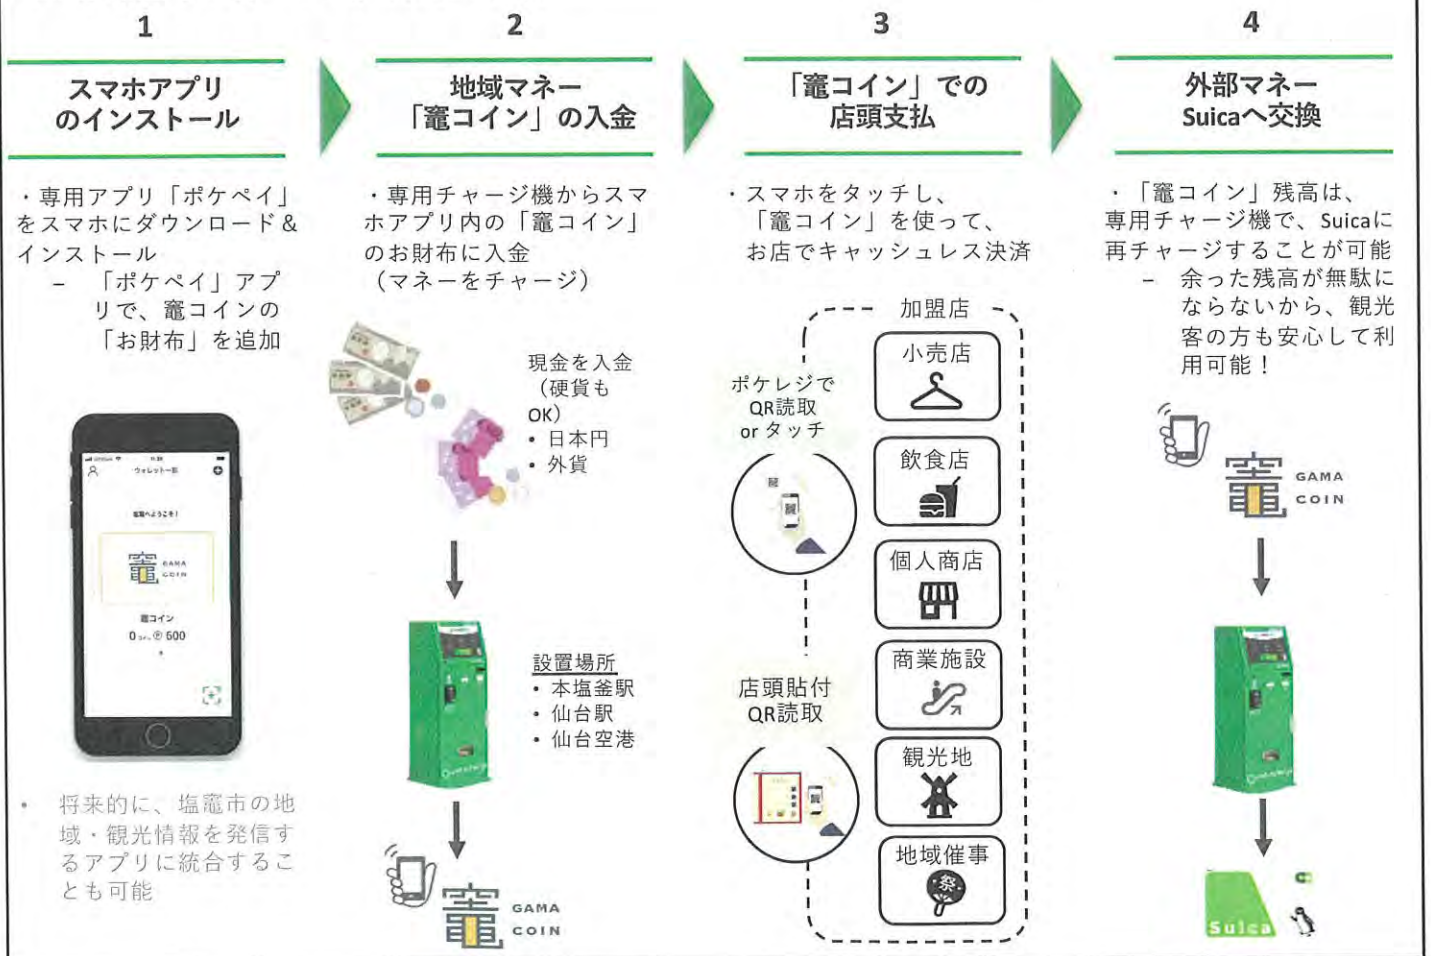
1

スマホアプリのインストール

・専用アプリ「ポケペイ」をスマホにダウンロード＆インストール
– 「ポケペイ」アプリで、竈コインの「お財布」を追加

ウォレット一覧

竈へようこそ!

竈 GAMA COIN

竈コイン

0 コイン ℗ 600

・ 将来的に、塩竈市の地域・観光情報を発信するアプリに統合することも可能

2

地域マネー「竈コイン」の入金

・専用チャージ機からスマホアプリ内の「竈コイン」のお財布に入金（マネーをチャージ）

現金を入金（硬貨もOK）
・ 日本円
・ 外貨

設置場所
・ 本塩釜駅
・ 仙台駅
・ 仙台空港

竈 GAMA COIN

3

「竈コイン」での店頭支払

・スマホをタッチし、「竈コイン」を使って、お店でキャッシュレス決済

加盟店

ポケレジでQR読取 or タッチ

小売店

飲食店

個人商店

商業施設

店頭貼付QR読取

観光地

地域催事

祭

4

外部マネーSuicaへ交換

・「竈コイン」残高は、専用チャージ機で、Suicaに再チャージすることが可能
– 余った残高が無駄にならないから、観光客の方も安心して利用可能！

竈 GAMA COIN

Suica